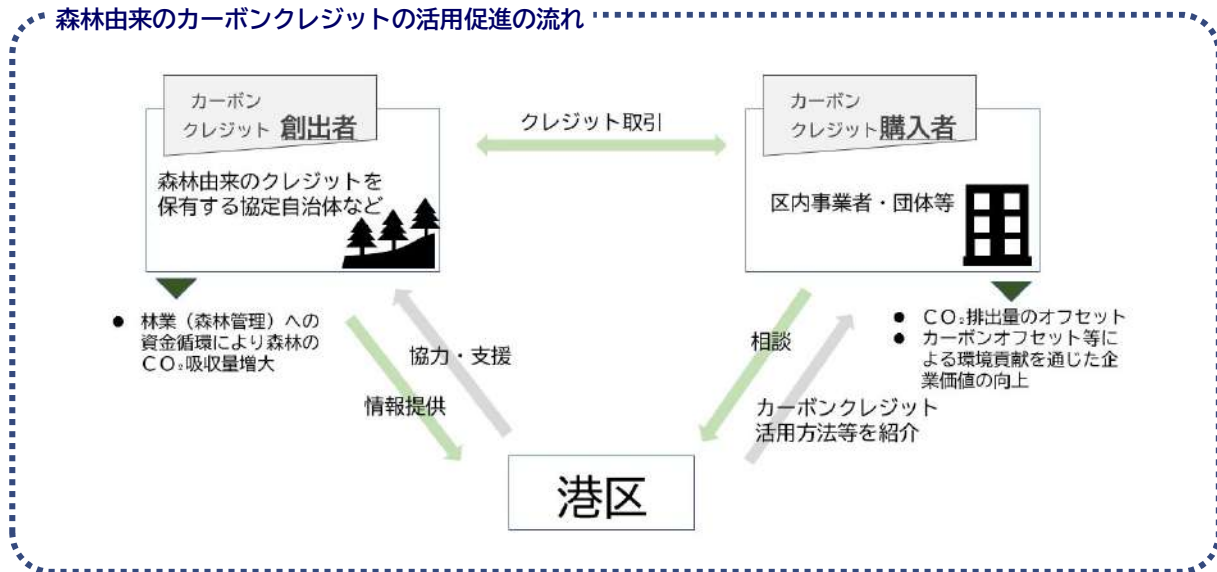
森林由来のカーボンクレジットの活用促進の流れ

カーボン
クレジット 創出者

森林由来のクレジットを保有する協定自治体など

クレジット取引

カーボン
クレジット 購入者

区内事業者・団体等

● 林業（森林管理）への資金循環により森林の$CO_2$吸収量増大

● $CO_2$排出量のオフセット
● カーボンオフセット等による環境貢献を通じた企業価値の向上

協力・支援

情報提供

相談

カーボンクレジット活用方法等を紹介

港区